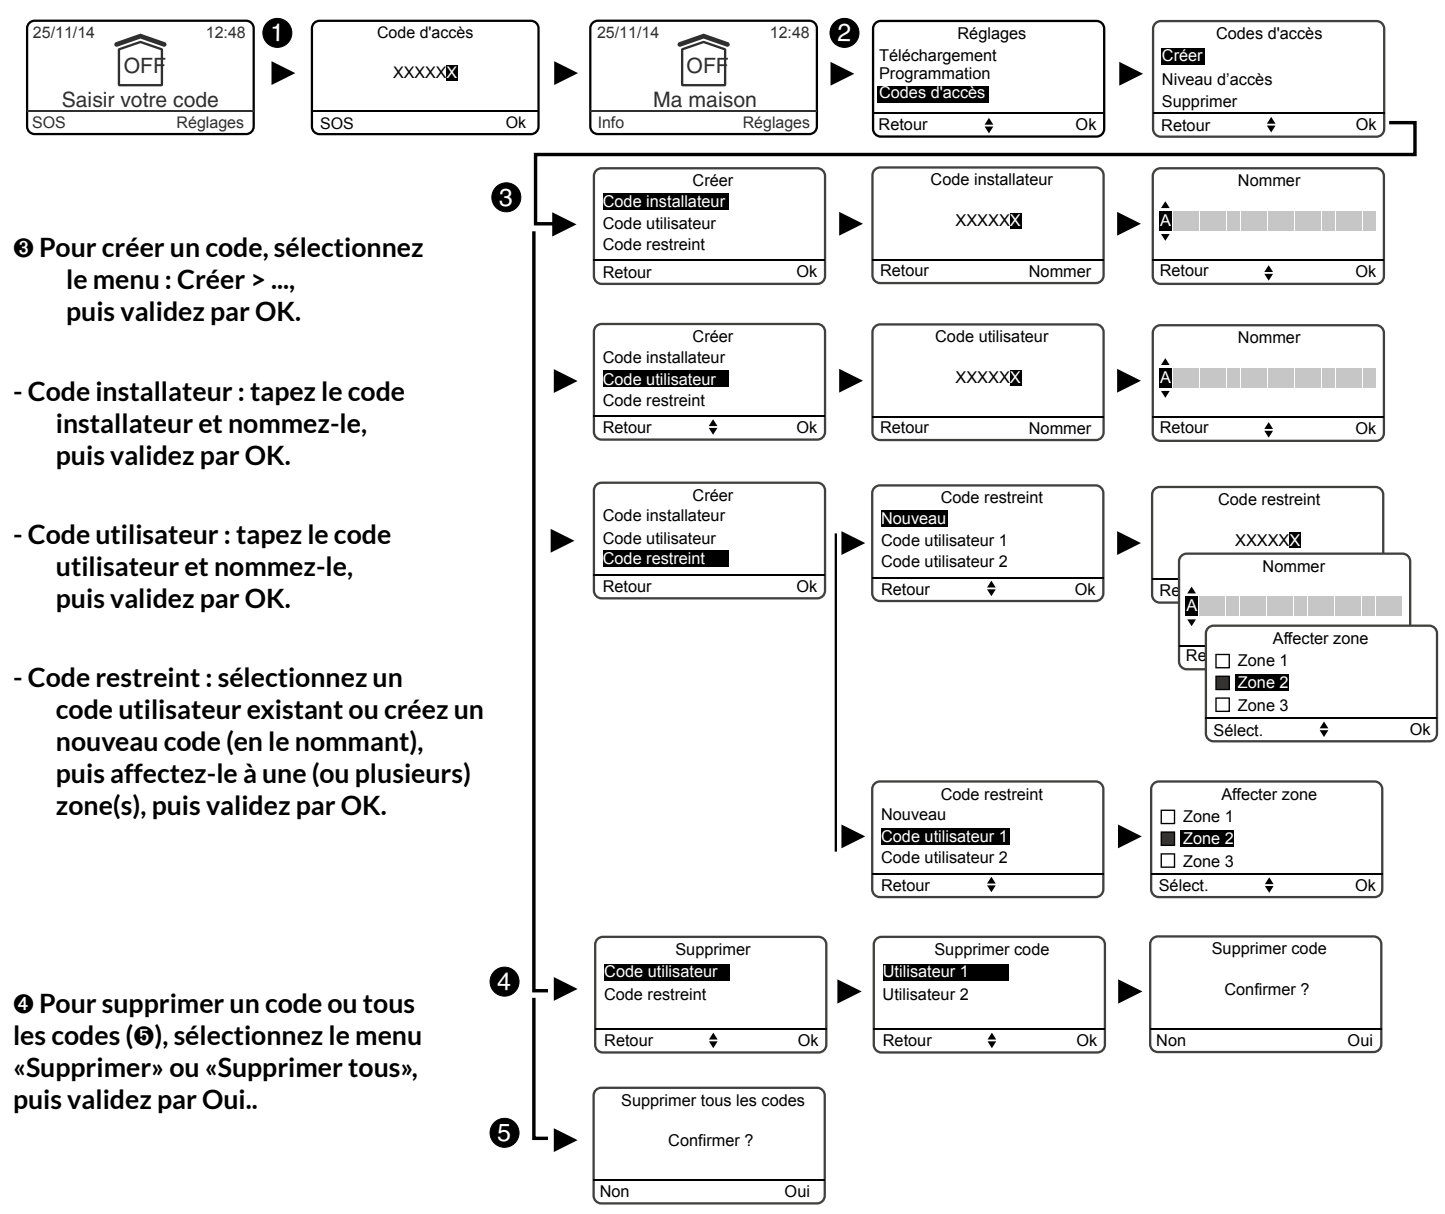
25/11/14 12:48
OFF
Saisir votre code
SOS Réglages

❶

Code d'accès
XXXXX
SOS Ok

25/11/14 12:48
OFF
Ma maison
Info Réglages

❷

Réglages
Téléchargement
Programmation
Codes d'accès
Retour Ok

Codes d'accès
Créer
Niveau d'accès
Supprimer
Retour Ok

❸

Créer
Code installateur
Code utilisateur
Code restreint
Retour Ok

Code installateur
XXXXX
Retour Nommer

Nommer
A
Retour Ok

❸ Pour créer un code, sélectionnez le menu : Créer > ...., puis validez par OK.

- Code installateur : tapez le code installateur et nommez-le, puis validez par OK.

- Code utilisateur : tapez le code utilisateur et nommez-le, puis validez par OK.

- Code restreint : sélectionnez un code utilisateur existant ou créez un nouveau code (en le nommant), puis affectez-le à une (ou plusieurs) zone(s), puis validez par OK.

Créer
Code installateur
Code utilisateur
Code restreint
Retour Ok

Code utilisateur
XXXXX
Retour Nommer

Nommer
A
Retour Ok

Créer
Code installateur
Code utilisateur
Code restreint
Retour Ok

Code restreint
Nouveau
Code utilisateur 1
Code utilisateur 2
Retour Ok

Code restreint
XXXXX
Re

Nommer
A
Re

Affecter zone
Zone 1
Zone 2
Zone 3
Sélect. Ok

Code restreint
Nouveau
Code utilisateur 1
Code utilisateur 2
Retour

Affecter zone
Zone 1
Zone 2
Zone 3
Sélect. Ok

❹

Supprimer
Code utilisateur
Code restreint
Retour Ok

Supprimer code
Utilisateur 1
Utilisateur 2
Retour Ok

Supprimer code
Confirmer ?
Non Oui

❹ Pour supprimer un code ou tous les codes (❺), sélectionnez le menu «Supprimer» ou «Supprimer tous», puis validez par Oui..

❺

Supprimer tous les codes
Confirmer ?
Non Oui